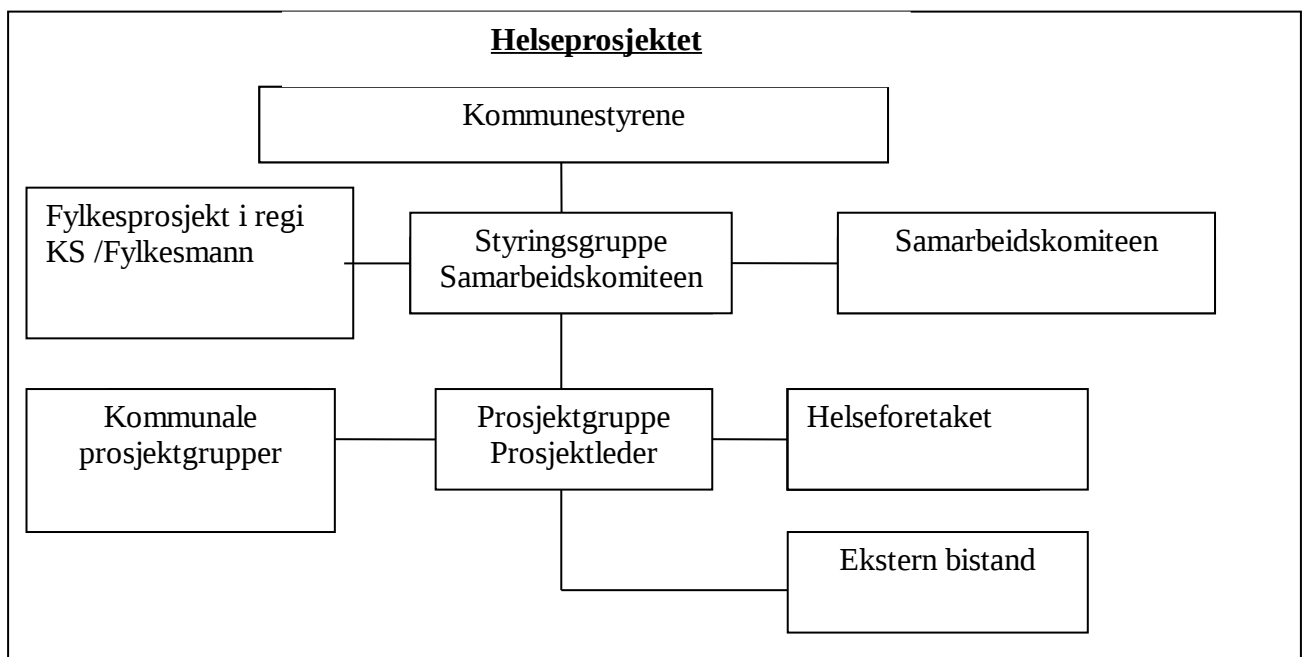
Helseprosjektet

Kommunestyrene

Fylkesprosjekt i regi KS /Fylkesmann

Styringsgruppe Samarbeidskomiteen

Samarbeidskomiteen

Kommunale prosjektgrupper

Prosjektgruppe Prosjektleder

Helseforetaket

Ekstern bistand